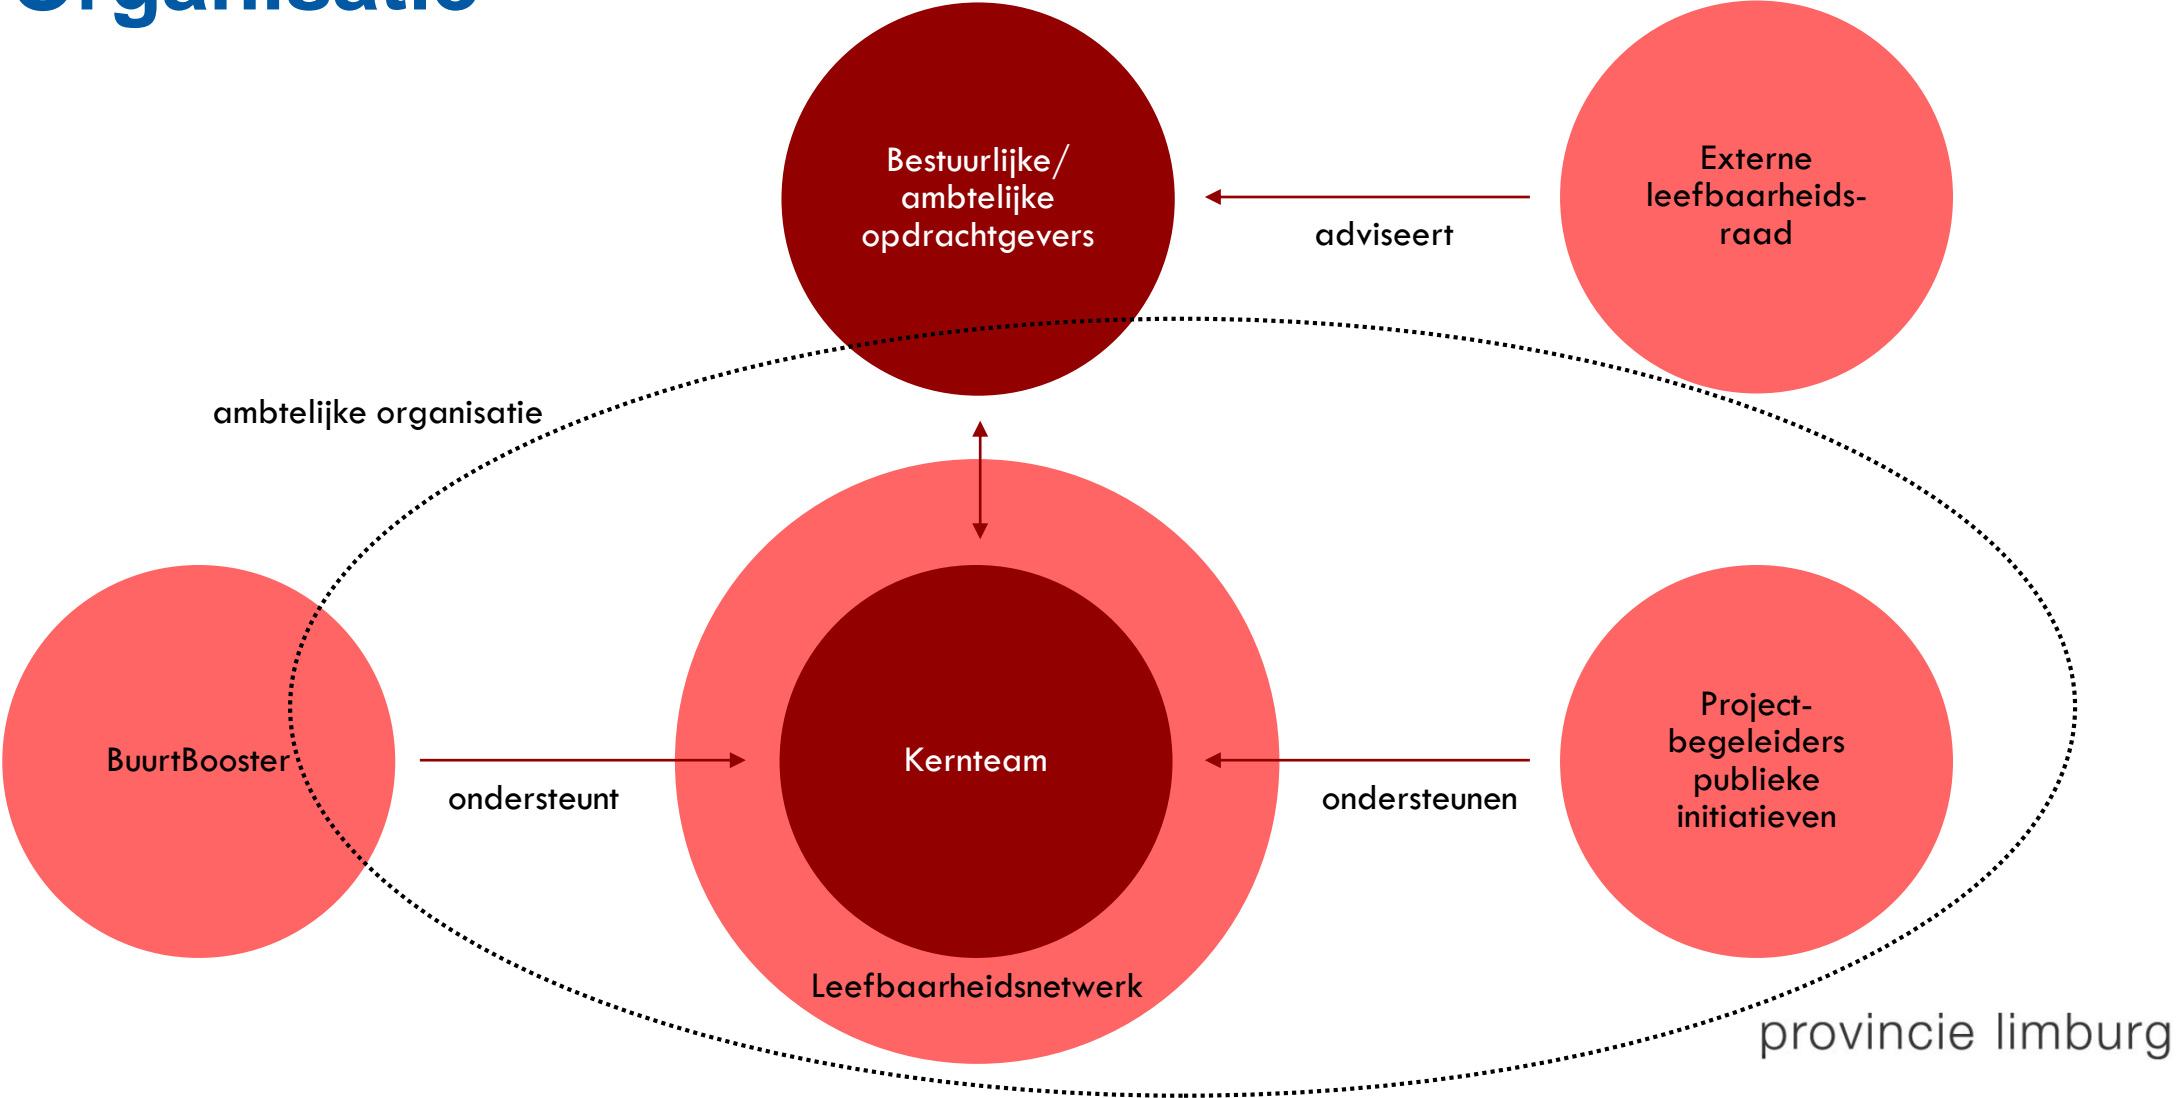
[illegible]

Bestuurlijke/ ambtelijke opdrachtgevers

adviseert

Externe leefbaarheidsraad

ambtelijke organisatie

BuurtBooster

ondersteunt

Kernteam

ondersteunen

Projectbegeleiders publieke initiatieven

Leefbaarheidsnetwerk

provincie limburg